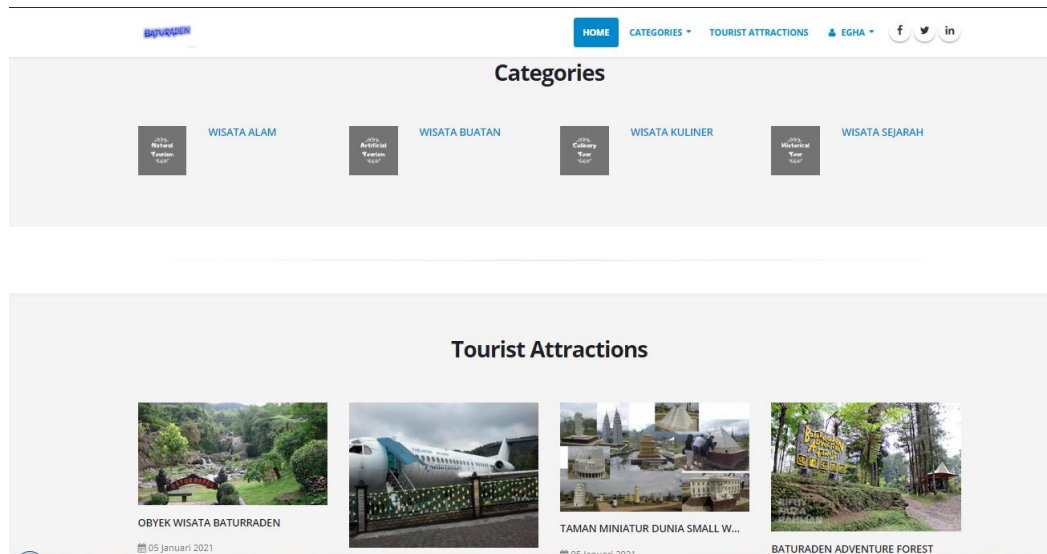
BATURADEN

HOME CATEGORIES TOURIST ATTRACTIONS EGHA f in

Categories

Natural Tourism WISATA ALAM

Artificial Tourism WISATA BUATAN

Culinary Tour WISATA KULINER

Historical Tour WISATA SEJARAH

Tourist Attractions

OBYEK WISATA BATURRADEN
05 Januari 2021

TAMAN MINIATUR DUNIA SMALL W...
05 Januari 2021

BATURADEN ADVENTURE FOREST